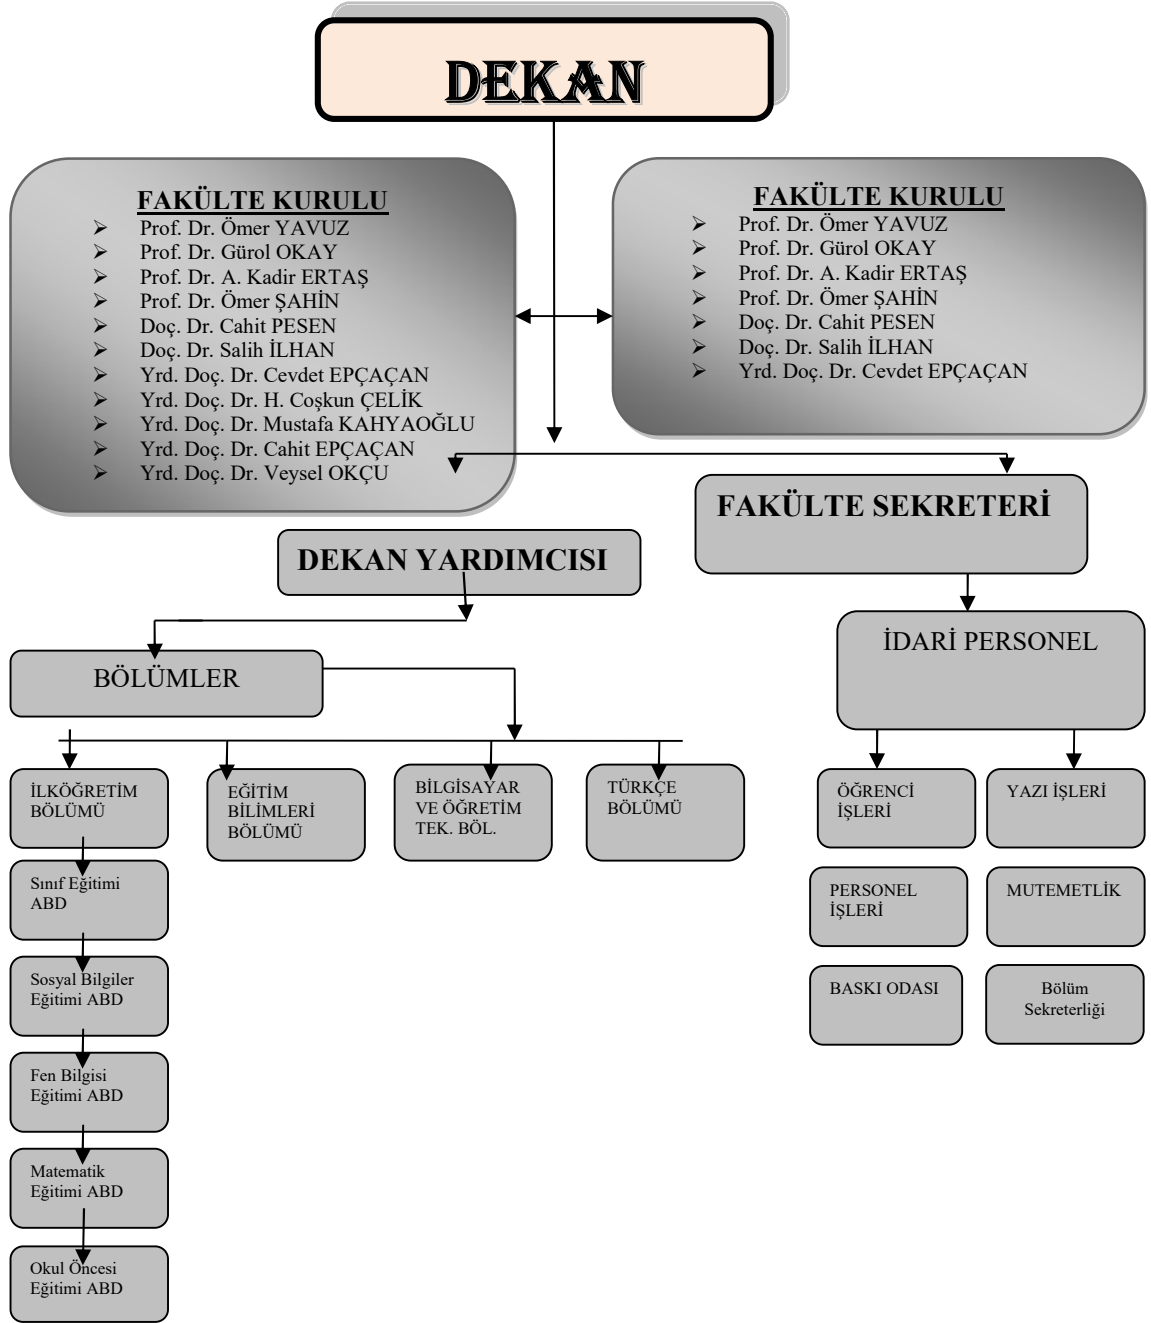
DEKAN

FAKÜLTE KURULU
- Prof. Dr. Ömer YAVUZ
- Prof. Dr. Gürol OKAY
- Prof. Dr. A. Kadir ERTAŞ
- Prof. Dr. Ömer ŞAHİN
- Doç. Dr. Cahit PESEN
- Doç. Dr. Salih İLHAN
- Yrd. Doç. Dr. Cevdet EPÇAÇAN
- Yrd. Doç. Dr. H. Coşkun ÇELİK
- Yrd. Doç. Dr. Mustafa KAHYAOĞLU
- Yrd. Doç. Dr. Cahit EPÇAÇAN
- Yrd. Doç. Dr. Veysel OKÇU

FAKÜLTE KURULU
- Prof. Dr. Ömer YAVUZ
- Prof. Dr. Gürol OKAY
- Prof. Dr. A. Kadir ERTAŞ
- Prof. Dr. Ömer ŞAHİN
- Doç. Dr. Cahit PESEN
- Doç. Dr. Salih İLHAN
- Yrd. Doç. Dr. Cevdet EPÇAÇAN

FAKÜLTE SEKRETERİ

DEKAN YARDIMCISI

İDARİ PERSONEL

BÖLÜMLER

İLKÖĞRETİM BÖLÜMÜ

EĞİTİM BİLİMLERİ BÖLÜMÜ

BİLGİSAYAR VE ÖĞRETİM TEK. BÖL.

TÜRKÇE BÖLÜMÜ

ÖĞRENCİ İŞLERİ

YAZI İŞLERİ

Sınıf Eğitimi ABD

PERSONEL İŞLERİ

MUTEMETLİK

Sosyal Bilgiler Eğitimi ABD

BASKI ODASI

Bölüm Sekreterliği

Fen Bilgisi Eğitimi ABD

Matematik Eğitimi ABD

Okul Öncesi Eğitimi ABD